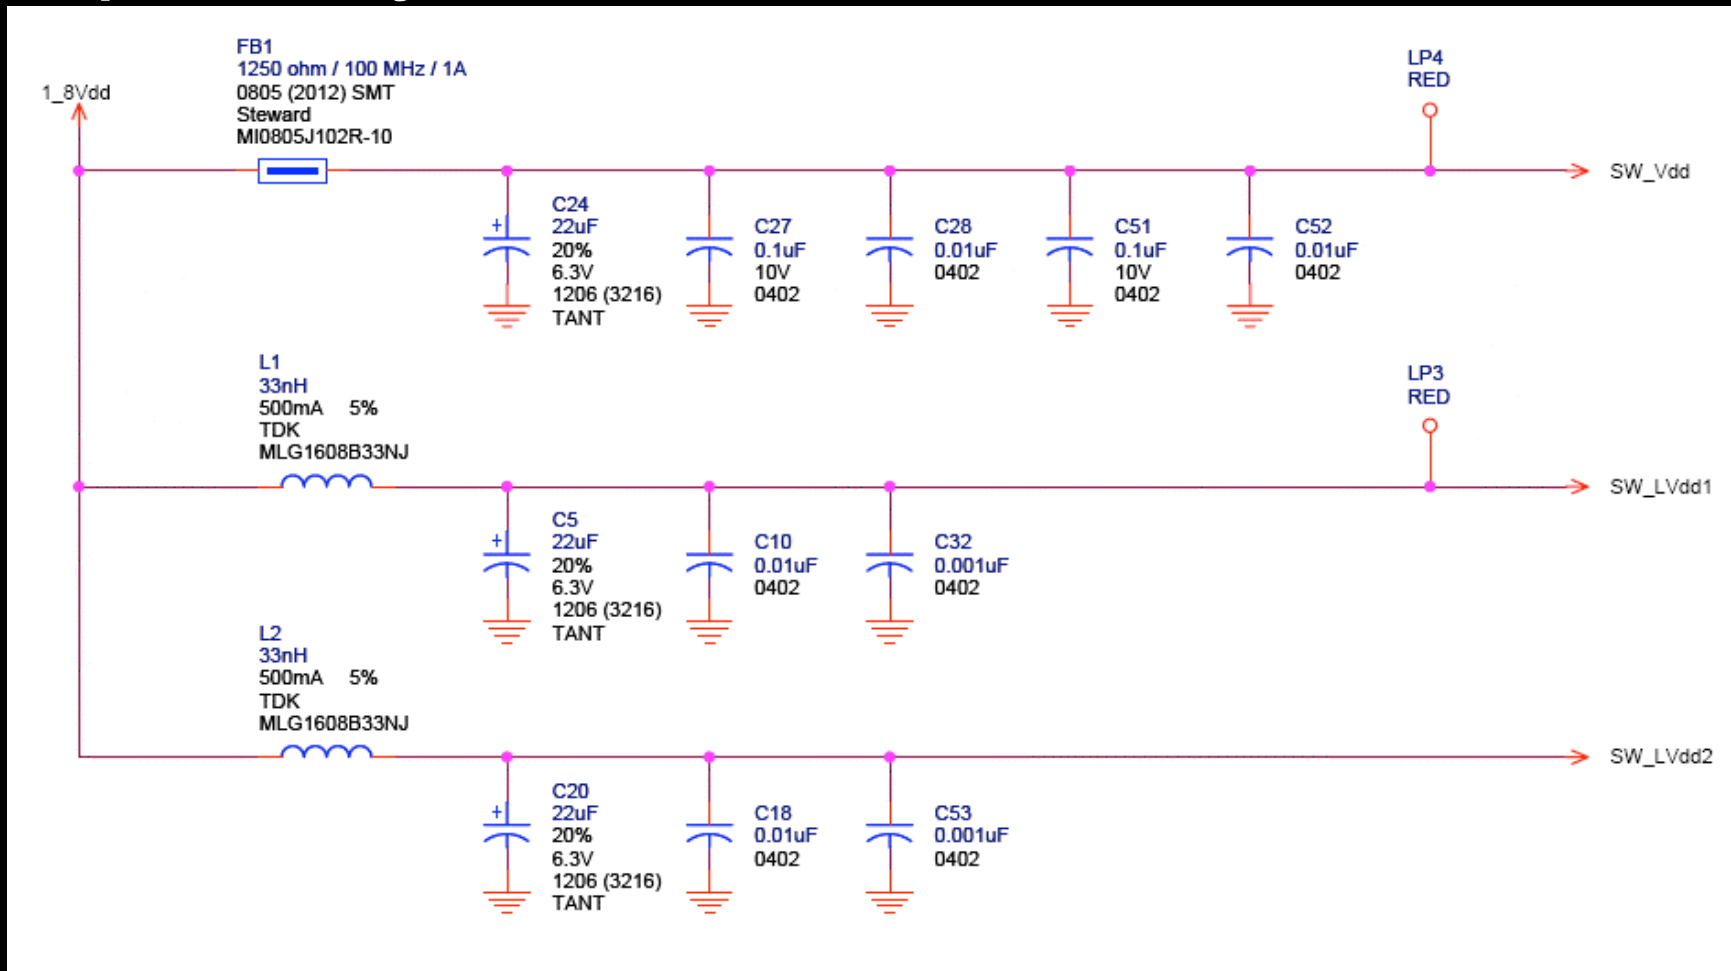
FB1
1250 ohm / 100 MHz / 1A
0805 (2012) SMT
Steward
MI0805J102R-10

1_8Vdd

LP4
RED

SW_Vdd

C24
22uF
20%
6.3V
1206 (3216)
TANT

C27
0.1uF
10V
0402

C28
0.01uF
0402

C51
0.1uF
10V
0402

C52
0.01uF
0402

L1
33nH
500mA 5%
TDK
MLG1608B33NJ

LP3
RED

SW_LVdd1

C5
22uF
20%
6.3V
1206 (3216)
TANT

C10
0.01uF
0402

C32
0.001uF
0402

L2
33nH
500mA 5%
TDK
MLG1608B33NJ

SW_LVdd2

C20
22uF
20%
6.3V
1206 (3216)
TANT

C18
0.01uF
0402

C53
0.001uF
0402